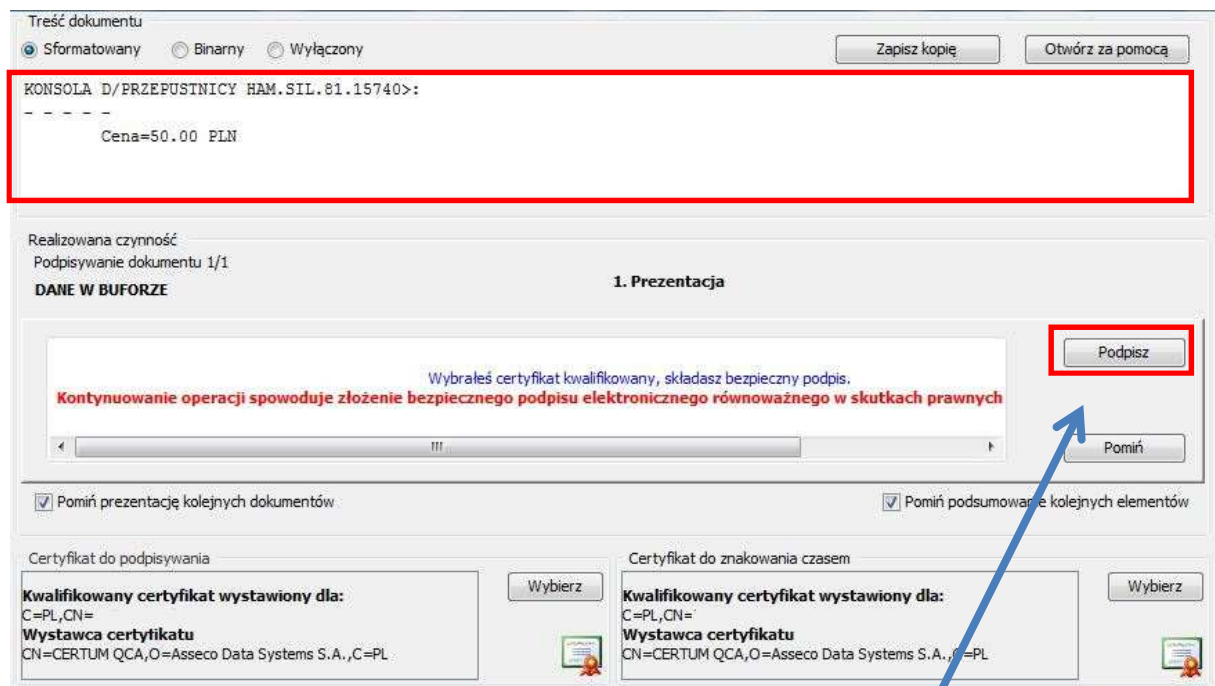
Treść dokumentu

Sformatowany Binarny Wyłączony

Zapisz kopię

Otwórz za pomocą

KONSOLA D/PRZEPUSTNICY HAM.SIL.81.15740>:
- - - - -
Cena=50.00 PLN

Realizowana czynność

Podpisywanie dokumentu 1/1

DANE W BUFORZE

1. Prezentacja

Wybrałeś certyfikat kwalifikowany, składasz bezpieczny podpis.

Kontynuowanie operacji spowoduje złożenie bezpiecznego podpisu elektronicznego równoważnego w skutkach prawnych

Podpisz

Pomiń

Pomiń prezentację kolejnych dokumentów

Pomiń podsumowa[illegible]e kolejnych elementów

Certyfikat do podpisywania

Kwalifikowany certyfikat wystawiony dla:
C=PL,CN=
Wystawca certyfikatu
CN=CERTUM QCA,O=Asseco Data Systems S.A.,C=PL

Wybierz

Certyfikat do znakowania czasem

Kwalifikowany certyfikat wystawiony dla:
C=PL,CN=
Wystawca certyfikatu
CN=CERTUM QCA,O=Asseco Data Systems S.A.,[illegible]=PL

Wybierz